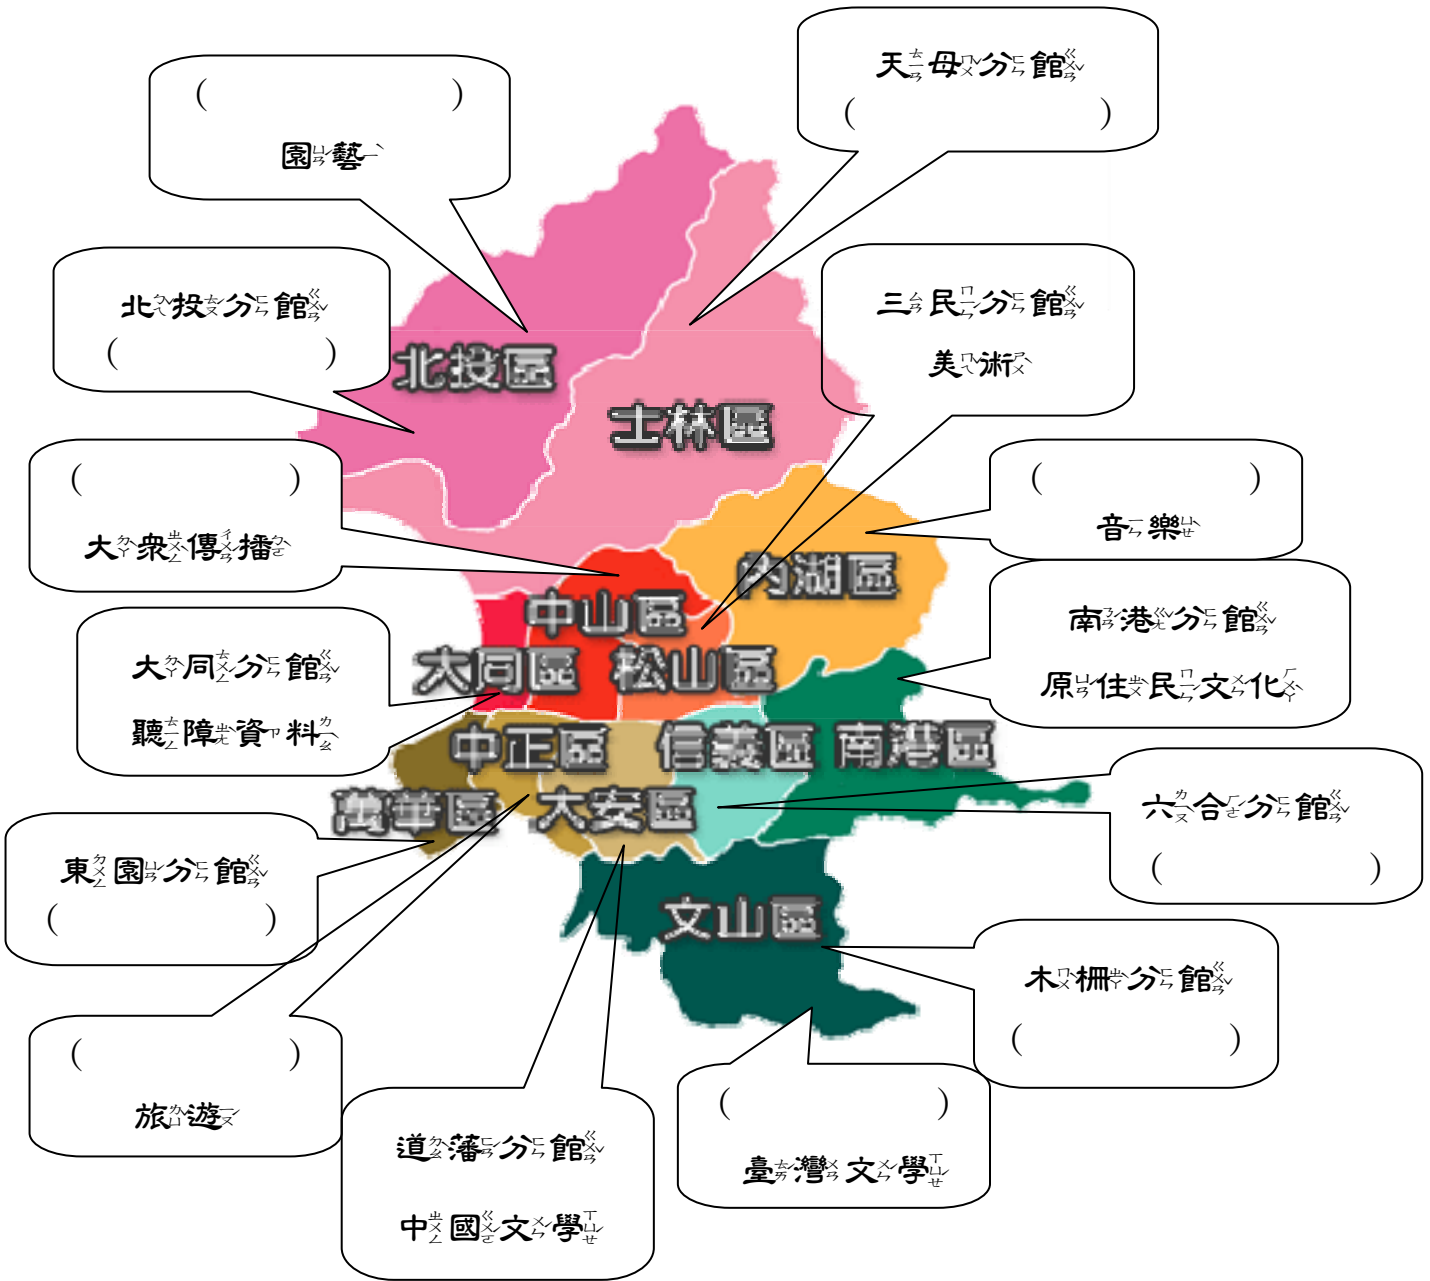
(　　　　)
園藝

天母分館
(　　　　)

北投分館
(　　　　)

三民分館
美術

北投區

士林區

(　　　　)
大眾傳播

(　　　　)
音樂

內湖區

中山區

南港分館
原住民文化

大同分館
聽障資料

大同區　松山區

中正區　信義區　南港區

萬華區　大安區

六合分館
(　　　　)

東園分館
(　　　　)

文山區

木柵分館
(　　　　)

(　　　　)
旅遊

道藩分館
中國文學

(　　　　)
臺灣文學